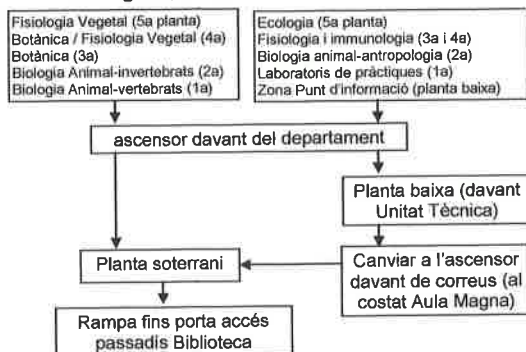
Fisiologia Vegetal (5a planta)
Botànica / Fisiologia Vegetal (4a)
Botànica (3a)
Biologia Animal-invertebrats (2a)
Biologia Animal-vertebrats (1a)

Ecologia (5a planta)
Fisiologia i immunologia (3a i 4a)
Biologia animal-antropologia (2a)
Laboratoris de pràctiques (1a)
Zona Punt d'informació (planta baixa)

ascensor davant del departament

Planta baixa (davant Unitat Tècnica)

Planta soterrani

Canviar a l'ascensor davant de correus (al costat Aula Magna)

Rampa fins porta accés passadís Biblioteca